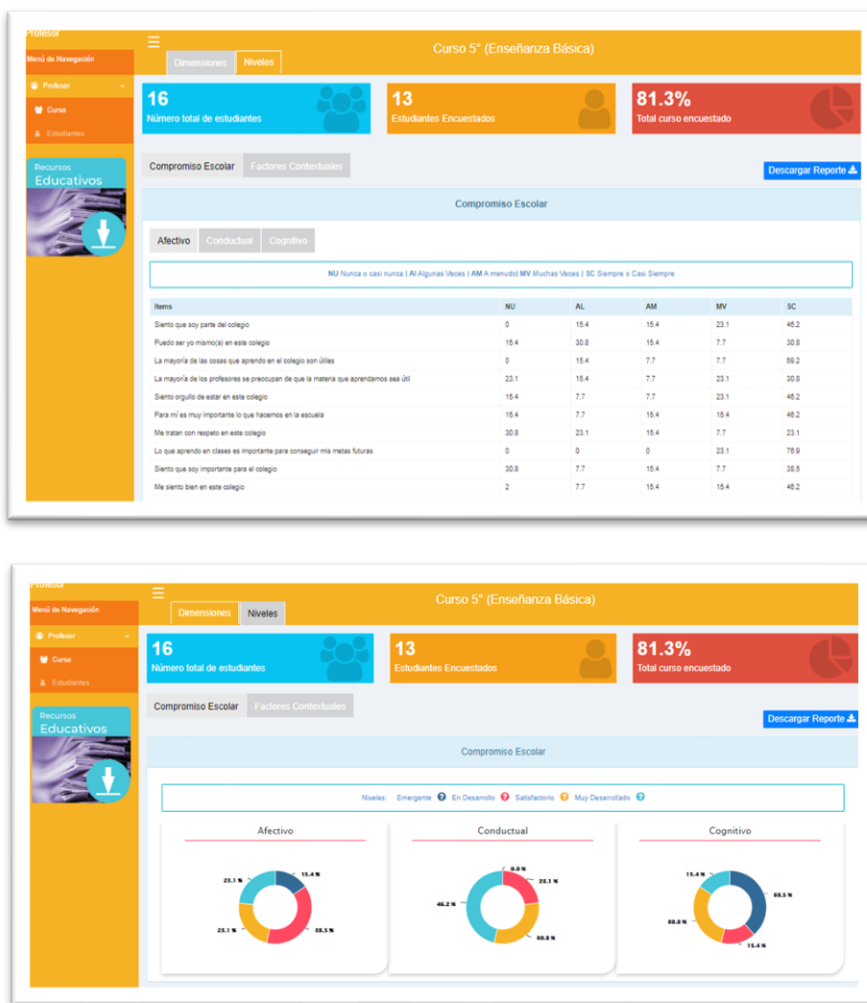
Profesor

Menú de Navegación

Profesor

Curso

Estudiantes

Recursos Educativos

Dimensiones Niveles

Curso 5° (Enseñanza Básica)

16
Número total de estudiantes

13
Estudiantes Encuestados

81.3%
Total curso encuestado

Compromiso Escolar Factores Contextuales

Descargar Reporte

Compromiso Escolar

Afectivo Conductual Cognitivo

NU Nunca o casi nunca | Al Algunas Veces | AM A menudo| MV Muchas Veces | SC Siempre o Casi Siempre

| Items | NU | AL | AM | MV | SC |
|---|---|---|---|---|---|
| Siento que soy parte del colegio | 0 | 15.4 | 15.4 | 23.1 | 46.2 |
| Puedo ser yo mismo(a) en este colegio | 15.4 | 30.8 | 15.4 | 7.7 | 30.8 |
| La mayoría de las cosas que aprendo en el colegio son útiles | 0 | 15.4 | 7.7 | 7.7 | 69.2 |
| La mayoría de los profesores se preocupan de que la materia que aprendamos sea útil | 23.1 | 15.4 | 7.7 | 23.1 | 30.8 |
| Siento orgullo de estar en este colegio | 15.4 | 7.7 | 7.7 | 23.1 | 46.2 |
| Para mí es muy importante lo que hacemos en la escuela | 15.4 | 7.7 | 15.4 | 15.4 | 46.2 |
| Me tratan con respeto en este colegio | 30.8 | 23.1 | 15.4 | 7.7 | 23.1 |
| Lo que aprendo en clases es importante para conseguir mis metas futuras | 0 | 0 | 0 | 23.1 | 76.9 |
| Siento que soy importante para el colegio | 30.8 | 7.7 | 15.4 | 7.7 | 38.5 |
| Me siento bien en este colegio | 2 | 7.7 | 15.4 | 15.4 | 46.2 |

Profesor

Menú de Navegación

Profesor

Curso

Estudiantes

Recursos Educativos

Dimensiones Niveles

Curso 5° (Enseñanza Básica)

16
Número total de estudiantes

13
Estudiantes Encuestados

81.3%
Total curso encuestado

Compromiso Escolar Factores Contextuales

Descargar Reporte

Compromiso Escolar

Niveles: Emergente En Desarrollo Satisfactorio Muy Desarrollado

Afectivo
23.1 % 15.4 % 23.1 % 38.5 %

Conductual
0.0 % 23.1 % 46.2 % 30.8 %

Cognitivo
15.4 % 38.5 % 30.8 % 15.4 %